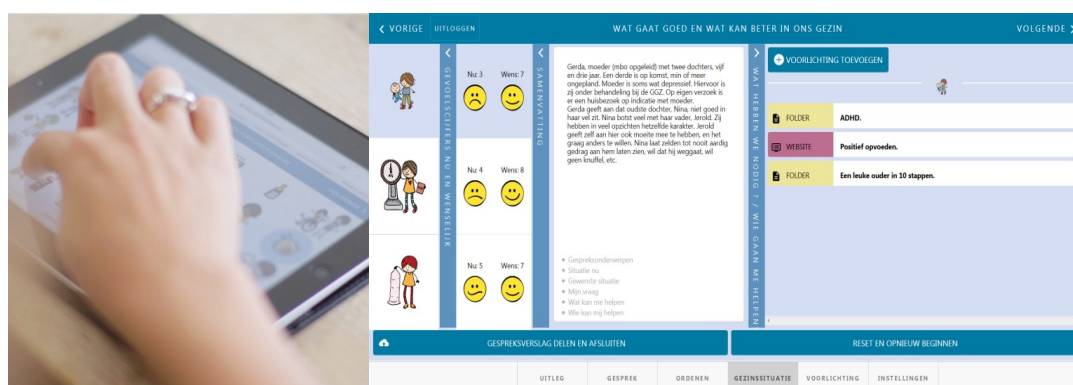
VORIGE UITLOGGEN WAT GAAT GOED EN WAT KAN BETER IN ONS GEZIN VOLGENDE

GEVOELSCIJFERS NU EN WENSELIJK

Nu: 3 Wens: 7

Nu: 4 Wens: 8

Nu: 5 Wens: 7

SAMENVATTING

Gerda, moeder (mbo opgeleid) met twee dochters, vijf en drie jaar. Een derde is op komst, min of meer ongepland. Moeder is soms wat depressief. Hiervoor is zij onder behandeling bij de GGZ. Op eigen verzoek is er een huisbezoek op indicatie met moeder. Gerda geeft aan dat de oudste dochter, Nina, niet goed in haar vel zit. Nina botst veel met haar vader, Jerold. Zij hebben in veel opzichten hetzelfde karakter. Jerold geeft zelf aan hier ook moeite mee te hebben, en het graag anders te willen. Nina laat zelden tot nooit aardig gedrag aan hem laten zien, wil dat hij weggaat, wil geen knuffel, etc.

• Gespreksonderwerpen
• Situatie nu
• Gewenste situatie
• Mijn vraag
• Wat kan me helpen
• Wie kan mij helpen

WAT HEBBEN WE NODIG? / WIE GAAN ME HELPEN

VOORLICHTING TOEVOEGEN

FOLDER ADHD.

WEBSITE Positief opvoeden.

FOLDER Een leuke ouder in 10 stappen.

GESPREKSVERSLAG DELEN EN AFSLUITEN

RESET EN OPNIEUW BEGINNEN

UITLEG GESPREK ORDENEN GEZINSSITUATIE VOORLICHTING INSTELLINGEN